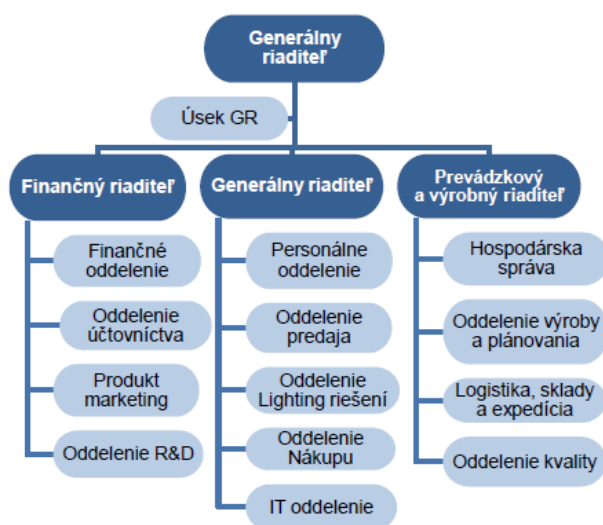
Generálny riaditeľ

Úsek GR

Finančný riaditeľ

Finančné oddelenie

Oddelenie účtovníctva

Produkt marketing

Oddelenie R&D

Generálny riaditeľ

Personálne oddelenie

Oddelenie predaja

Oddelenie Lighting riešení

Oddelenie Nákupu

IT oddelenie

Prevádzkový a výrobný riaditeľ

Hospodárska správa

Oddelenie výroby a plánovania

Logistika, sklady a expedícia

Oddelenie kvality